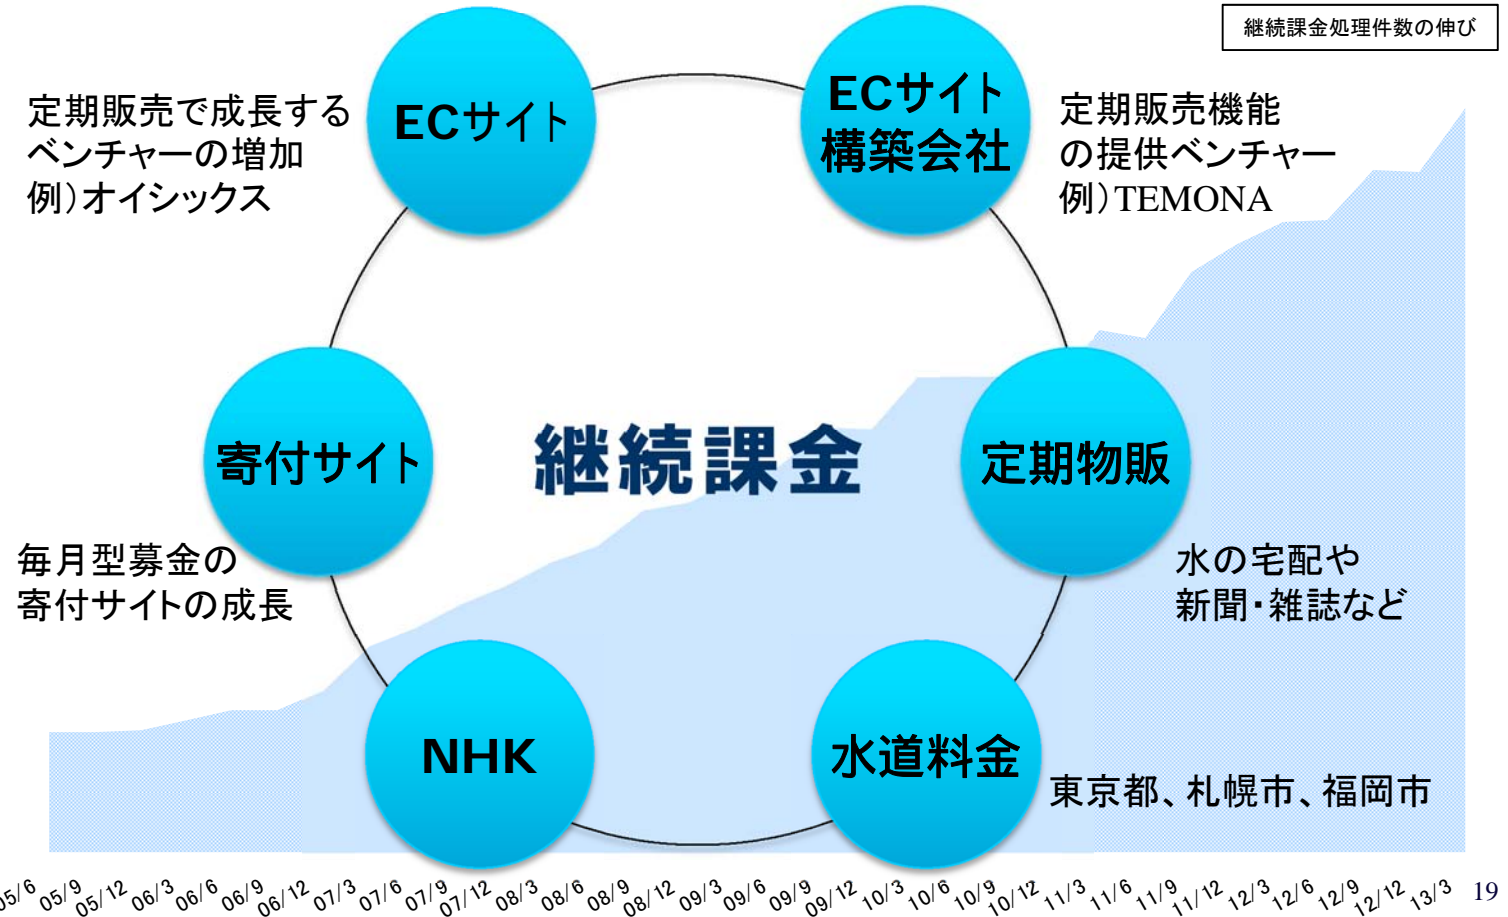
継続課金処理件数の伸び

定期販売で成長するベンチャーの増加
例）オイシックス

ECサイト

ECサイト構築会社

定期販売機能の提供ベンチャー
例）TEMONA

寄付サイト

継続課金

定期物販

毎月型募金の寄付サイトの成長

水の宅配や新聞・雑誌など

NHK

水道料金

東京都、札幌市、福岡市

05/6 05/9 05/12 06/3 06/6 06/9 06/12 07/3 07/6 07/9 07/12 08/3 08/6 08/9 08/12 09/3 09/6 09/9 09/12 10/3 10/6 10/9 10/12 11/3 11/6 11/9 11/12 12/3 12/6 12/9 12/12 13/3

19